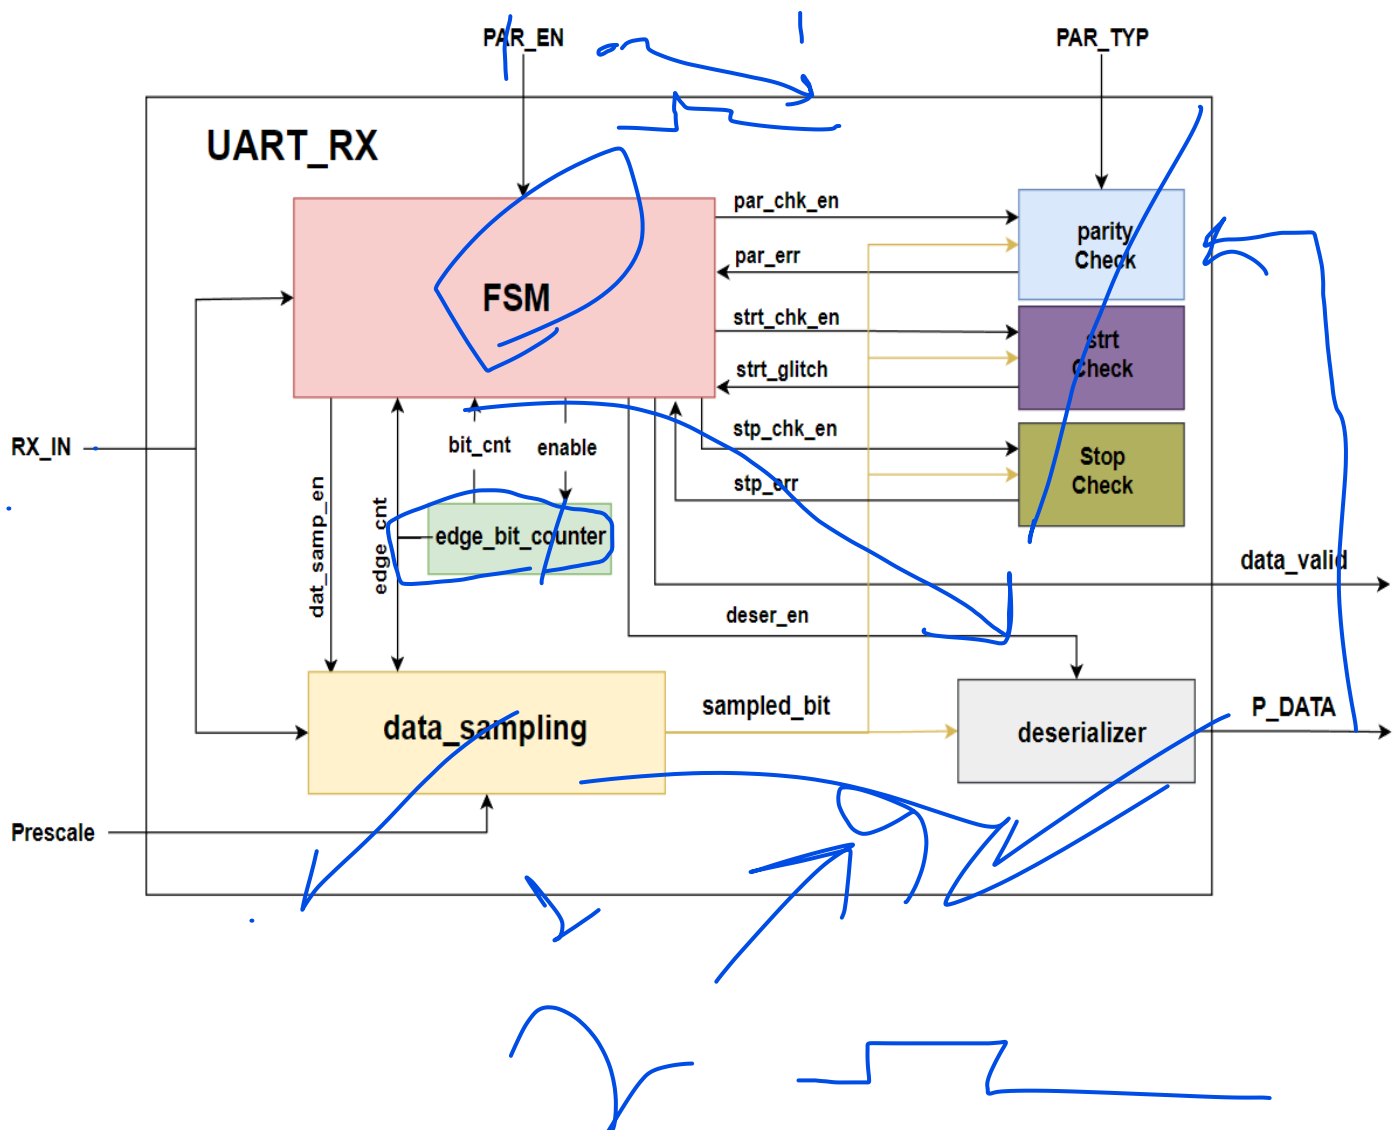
PAR_EN

PAR_TYP

UART_RX

FSM

par_chk_en

par_err

strt_chk_en

strt_glitch

stp_chk_en

stp_err

parity Check

strt Check

Stop Check

RX_IN

bit_cnt

enable

dat_samp_en

edge_cnt

edge_bit_counter

data_valid

deser_en

sampled_bit

P_DATA

data_sampling

deserializer

Prescale